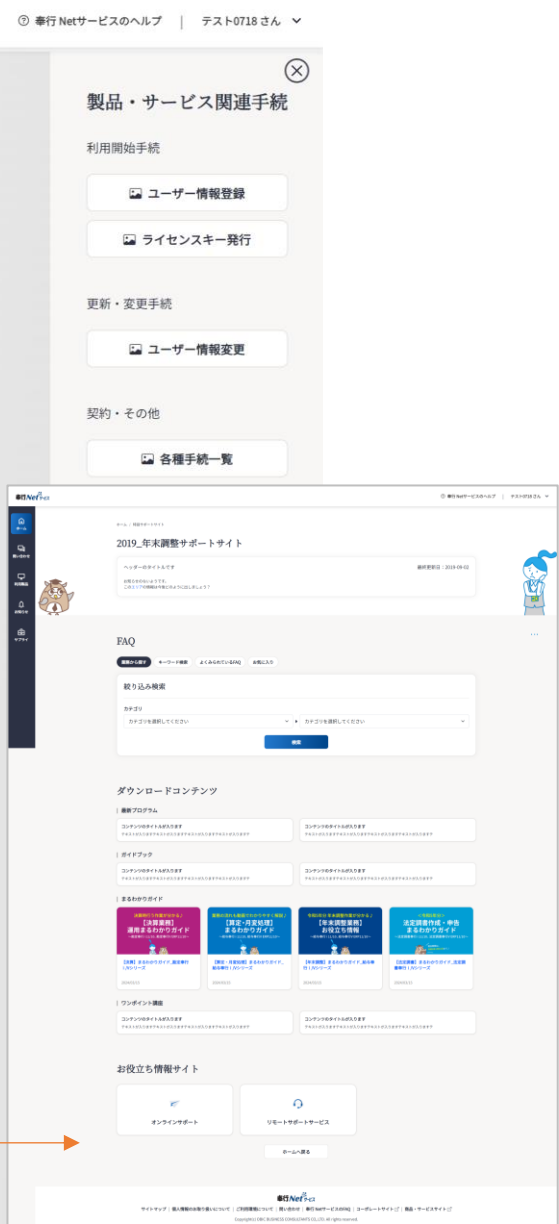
奉行 Netサービスのヘルプ | テスト0718 さん

製品・サービス関連手続

利用開始手続

ユーザー情報登録

ライセンスキー発行

更新・変更手続

ユーザー情報変更

契約・その他

各種手続一覧

奉行Net

奉行 Netサービスのヘルプ | テスト0718 さん

ホーム

問い合わせ

お知らせ

2019_年末調整サポートサイト

ヘッダーのサイトです

最終更新日：2019-09-02

FAQ

書籍から探す

キーワード検索

よくみられているFAQ

お気に入り

絞り込み検索

カテゴリ

カテゴリを選択してください

カテゴリを選択してください

検索

ダウンロードコンテンツ

最新プログラム

コンテンツのタイトルが入ります

コンテンツのタイトルが入ります

ガイドブック

コンテンツのタイトルが入ります

コンテンツのタイトルが入ります

まるわかりガイド

【決算業務】運用まるわかりガイド

【算定・月変処理】まるわかりガイド

【年末調整業務】お役立ち情報

法定調書作成・申告まるわかりガイド

ワンポイント講座

コンテンツのタイトルが入ります

コンテンツのタイトルが入ります

お役立ち情報サイト

オンラインサポート

リモートサポートサービス

ホームへ戻る

奉行Net

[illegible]